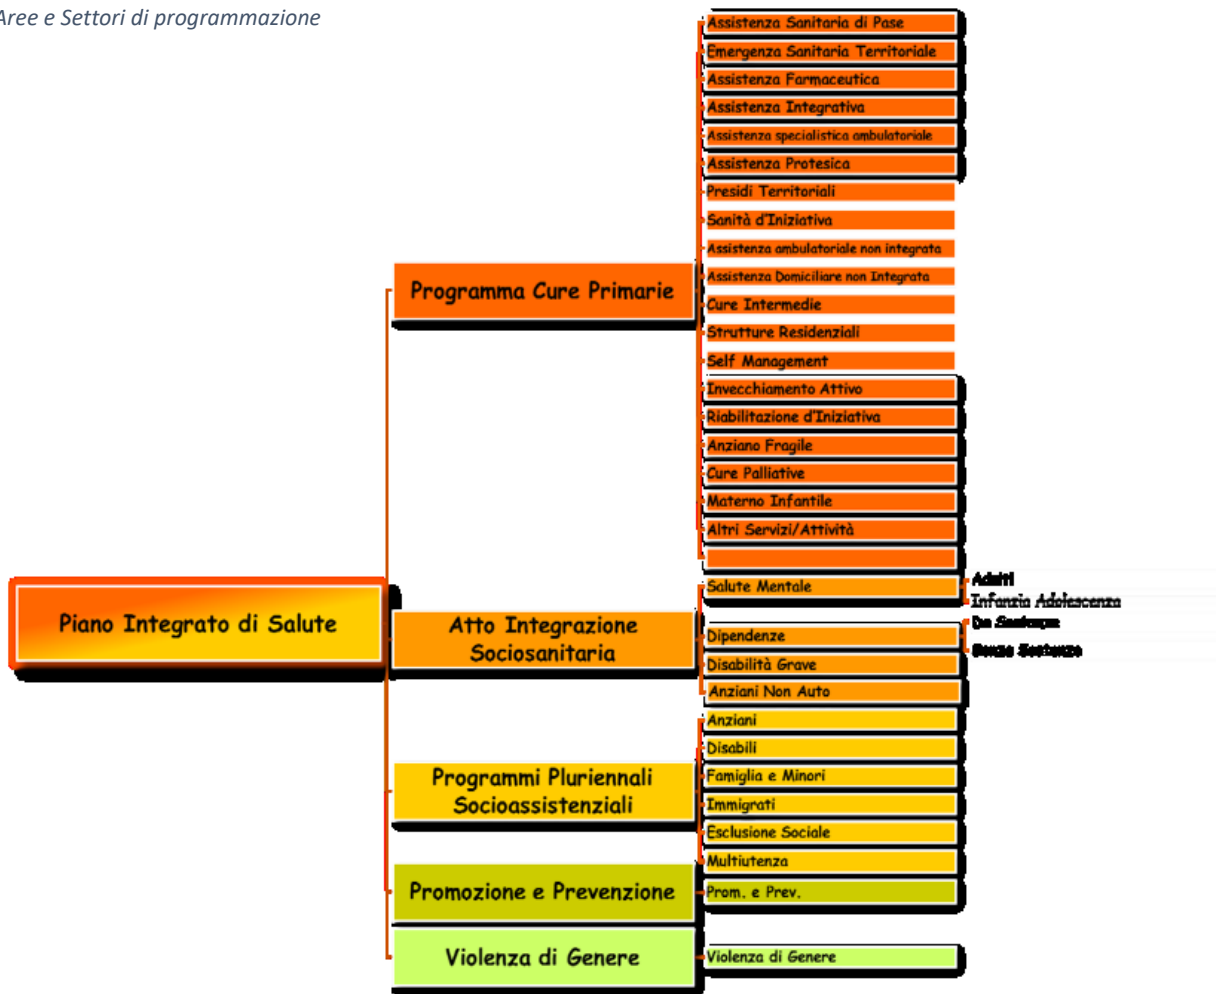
Aree e Settori di programmazione

Piano Integrato di Salute

Programma Cure Primarie

Assistenza Sanitaria di Pase
Emergenza Sanitaria Territoriale
Assistenza Farmaceutica
Assistenza Integrativa
Assistenza specialistica ambulatoriale
Assistenza Protesica
Presidi Territoriali
Sanità d'Iniziativa
Assistenza ambulatoriale non integrata
Assistenza Domiciliare non Integrata
Cure Intermedie
Strutture Residenziali
Self Management
Invecchiamento Attivo
Riabilitazione d'Iniziativa
Anziano Fragile
Cure Palliative
Materno Infantile
Altri Servizi/Attività

Atto Integrazione Sociosanitaria

Salute Mentale
Adulti
Infanzia Adolescenza
Dipendenze
Da Sostanze
Senza Sostanze
Disabilità Grave
Anziani Non Auto

Programmi Pluriennali Socioassistenziali

Anziani
Disabili
Famiglia e Minori
Immigrati
Esclusione Sociale
Multiutenza

Promozione e Prevenzione

Prom. e Prev.

Violenza di Genere

Violenza di Genere